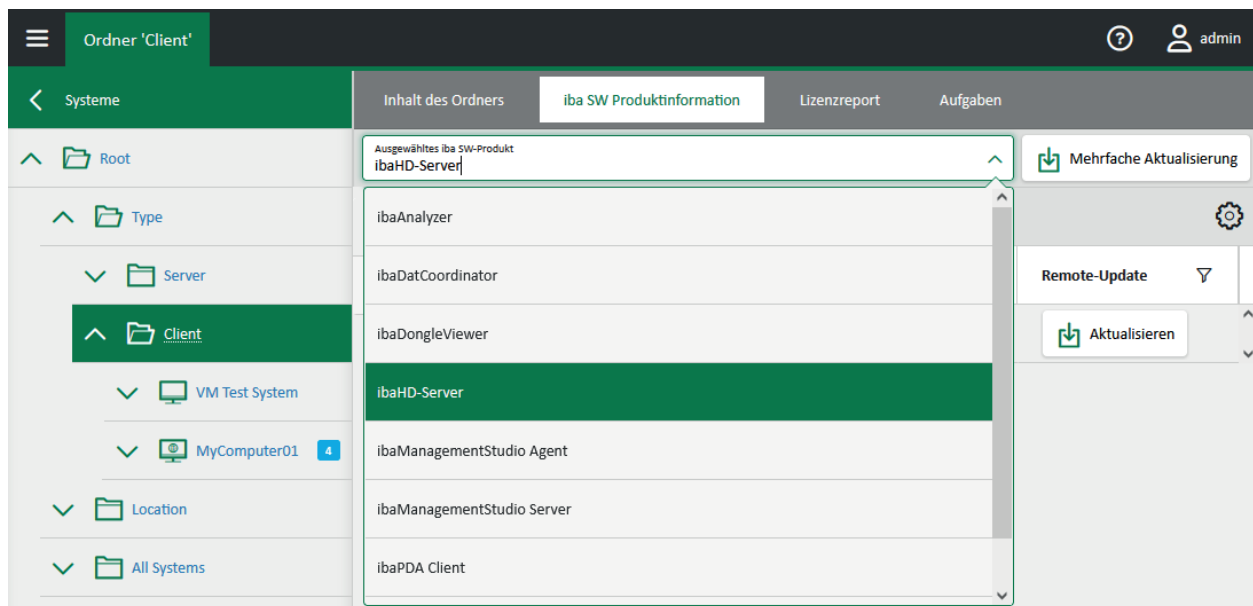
Ordner 'Client'

admin

Systeme

Root

Type

Server

Client

VM Test System

MyComputer01 4

Location

All Systems

Inhalt des Ordners
iba SW Produktinformation
Lizenzreport
Aufgaben

Ausgewähltes iba SW-Produkt
ibaHD-Server

Mehrfache Aktualisierung

ibaAnalyzer
ibaDatCoordinator
ibaDongleViewer
ibaHD-Server
ibaManagementStudio Agent
ibaManagementStudio Server
ibaPDA Client

Remote-Update

Aktualisieren